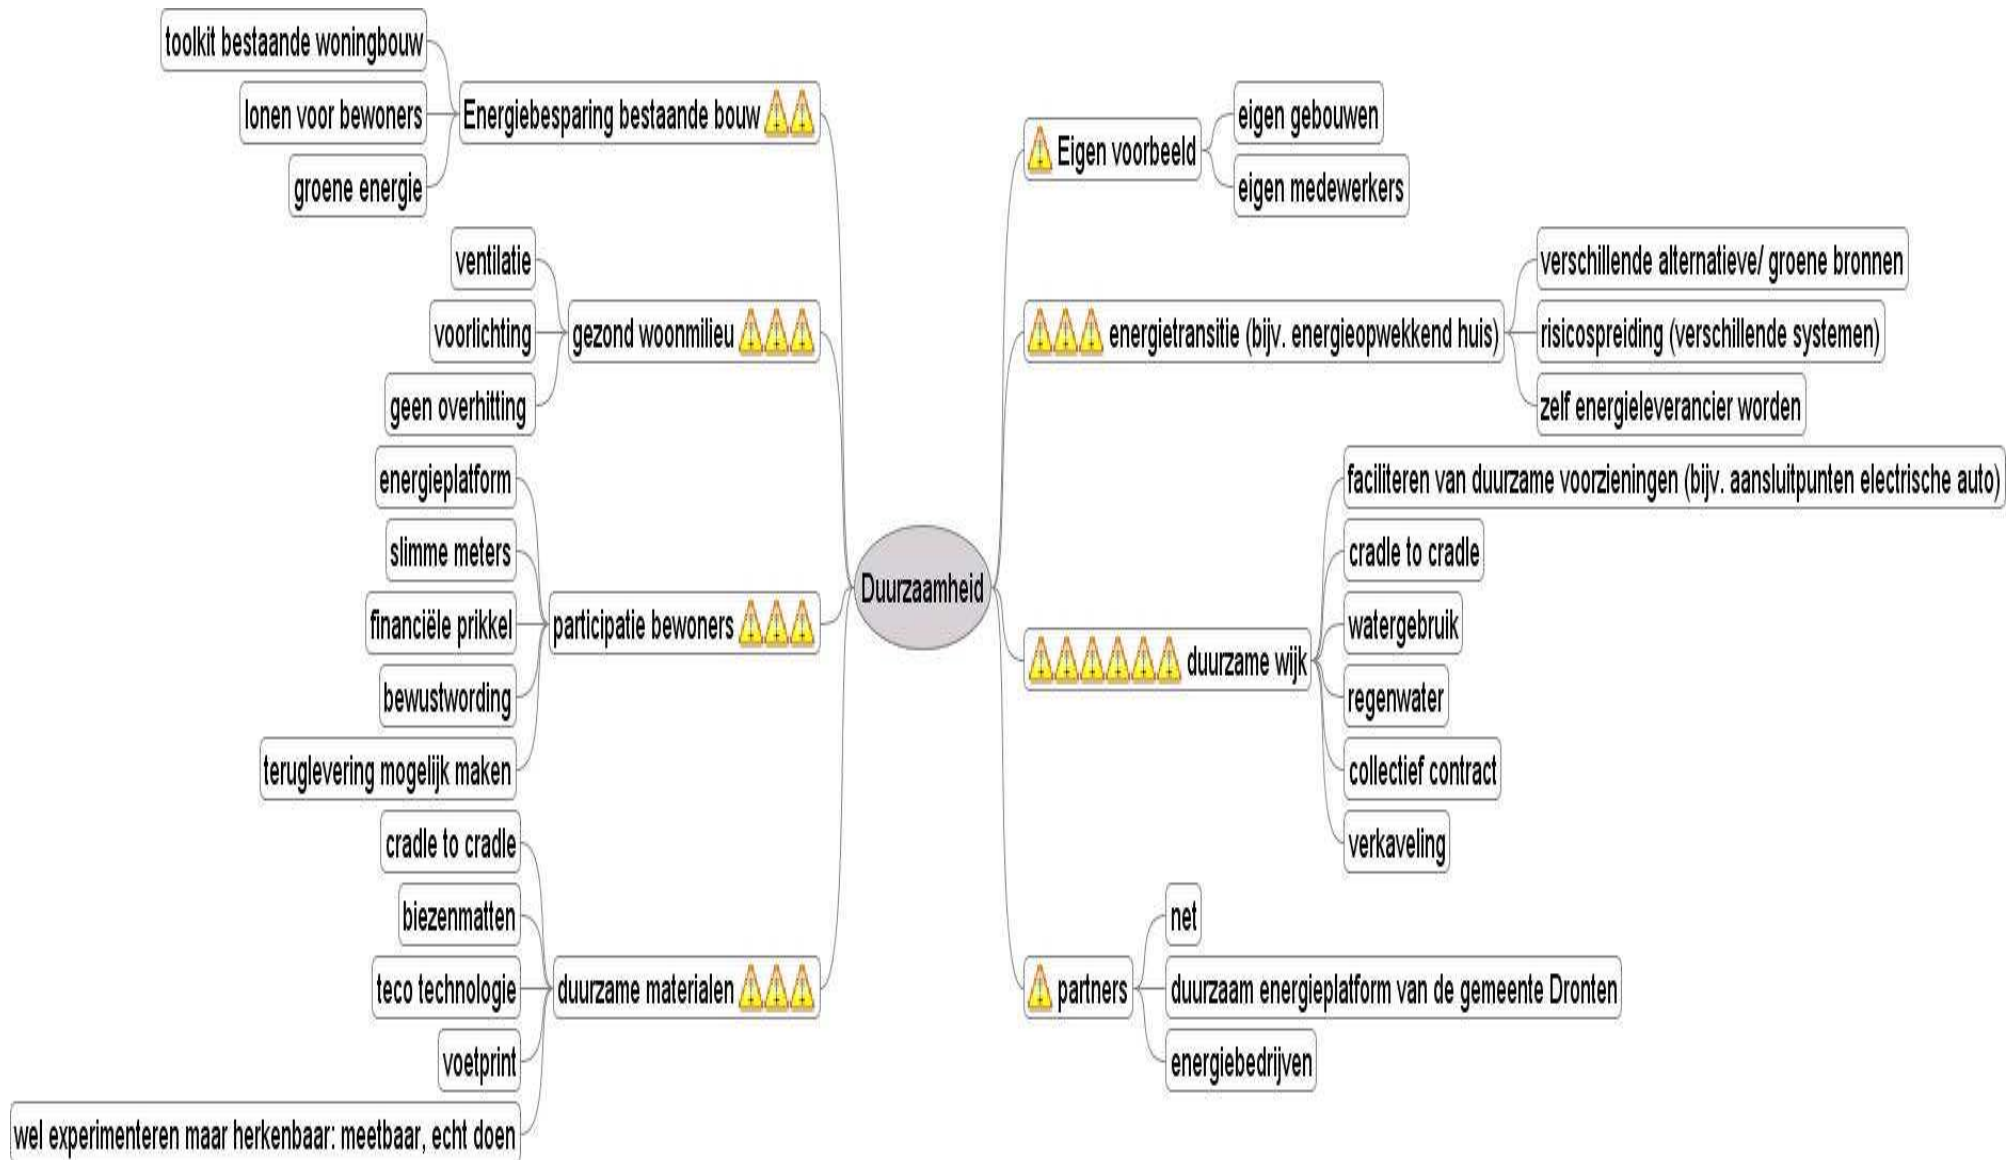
Duurzaamheid

Energiebesparing bestaande bouw
toolkit bestaande woningbouw
lonen voor bewoners
groene energie

gezond woonmilieu
ventilatie
voorlichting
geen overhitting

participatie bewoners
energieplatform
slimme meters
financiële prikkel
bewustwording
teruglevering mogelijk maken

duurzame materialen
cradle to cradle
biezenmatten
teco technologie
voetprint
wel experimenteren maar herkenbaar: meetbaar, echt doen

Eigen voorbeeld
eigen gebouwen
eigen medewerkers

energietransitie (bijv. energieopwekkend huis)
verschillende alternatieve/ groene bronnen
risicospreiding (verschillende systemen)
zelf energieleverancier worden

duurzame wijk
faciliteren van duurzame voorzieningen (bijv. aansluitpunten electrische auto)
cradle to cradle
watergebruik
regenwater
collectief contract
verkaveling

partners
net
duurzaam energieplatform van de gemeente Dronten
energiebedrijven